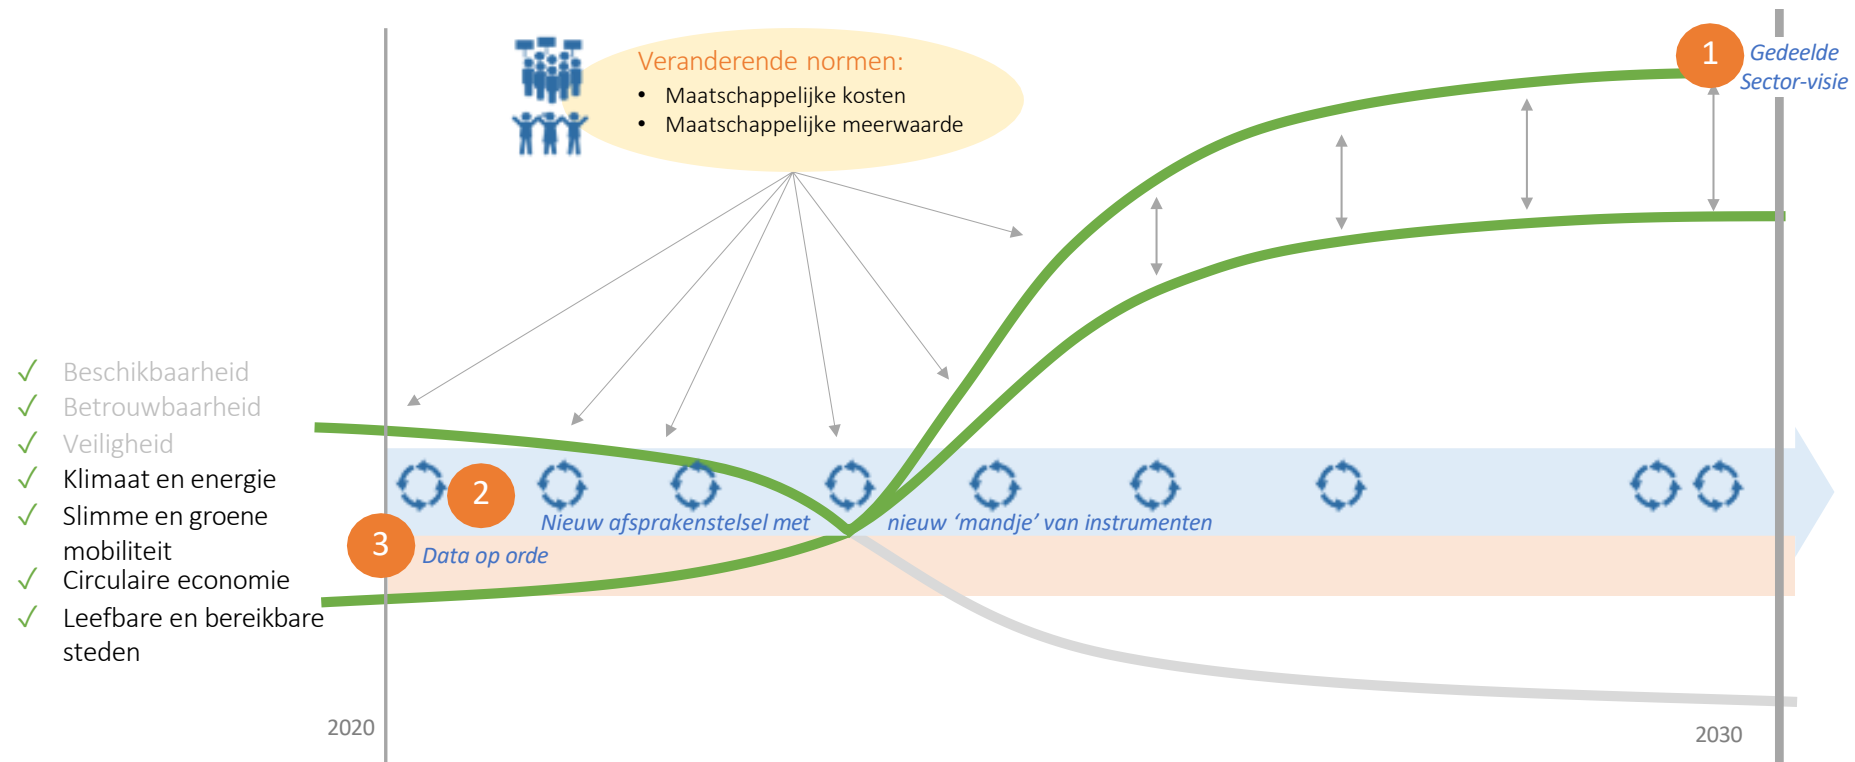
Veranderende normen:
• Maatschappelijke kosten
• Maatschappelijke meerwaarde

1 Gedeelde Sector-visie

✓ Beschikbaarheid
✓ Betrouwbaarheid
✓ Veiligheid
✓ Klimaat en energie
✓ Slimme en groene mobiliteit
✓ Circulaire economie
✓ Leefbare en bereikbare steden

2 Nieuw afsprakenstelsel met nieuw 'mandje' van instrumenten

3 Data op orde

2020

2030